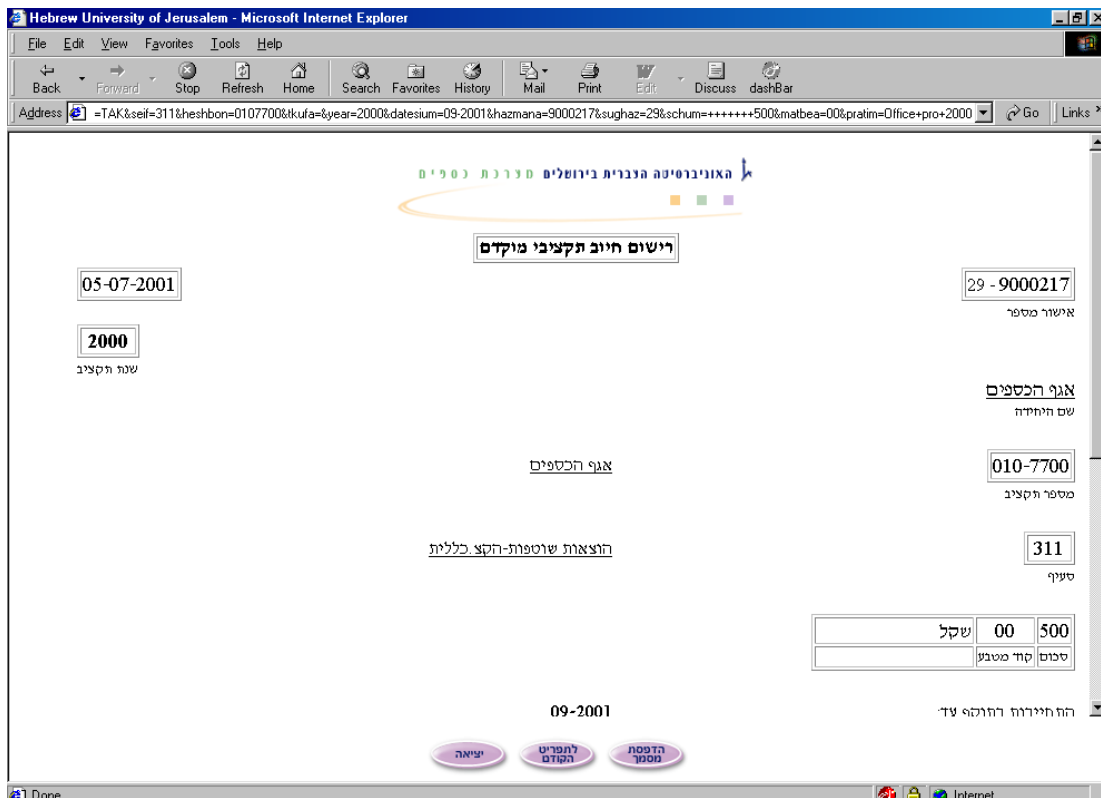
Hebrew University of Jerusalem - Microsoft Internet Explorer

File Edit View Favorites Tools Help

Back Forward Stop Refresh Home Search Favorites History Mail Print Edit Discuss dashBar

Address =TAK&seif=311&heshbon=0107700&tkufa=&year=2000&datesium=09-2001&hazmana=9000217&sughaz=29&schum=+++++++500&matbea=00&pratim=Office+pro+2000 Go Links

האוניברסיטה העברית בירושלים מערכת כספים

רישום חיוב תקציבי מוקדם

29 - 9000217
אישור מספר

05-07-2001

2000
שנת תקציב

אגף הכספים
שם היחידה

010-7700
מספר תקציב

אגף הכספים

311
סעיף

הוצאות שוטפות-הקצ.כללית

| 500 | 00 | שקל |
|---|---|---|
| סכום | קוד מטבע | |

התחייבות בתוקף עד:

09-2001

הדפסת מסמך

לתפריט הקודם

יציאה

Done

Internet